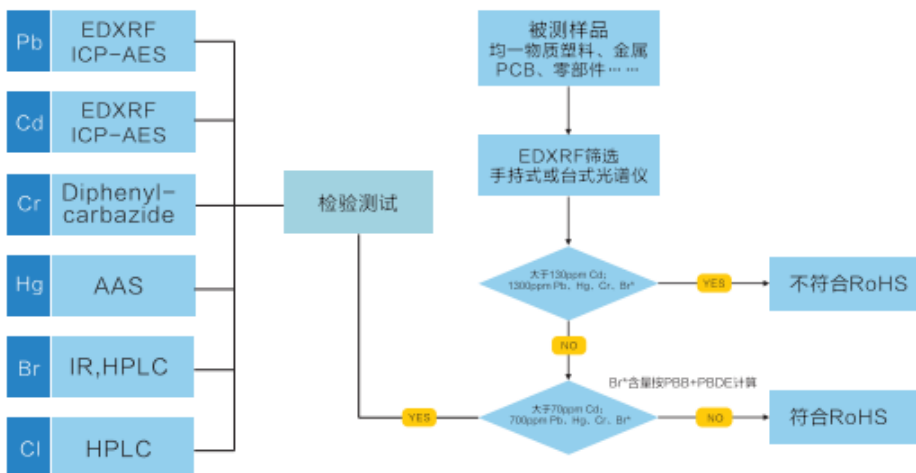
Pb EDXRF ICP-AES

Cd EDXRF ICP-AES

Cr Diphenyl-carbazide

Hg AAS

Br IR,HPLC

Cl HPLC

检验测试

被测样品
均一物质塑料、金属
PCB、零部件……

EDXRF筛选
手持式或台式光谱仪

大于130ppm Cd;
1300ppm Pb、Hg、Cr、Br*

YES

不符合RoHS

NO

Br*含量按PBB+PBDE计算

YES

大于70ppm Cd;
700ppm Pb、Hg、Cr、Br*

NO

符合RoHS